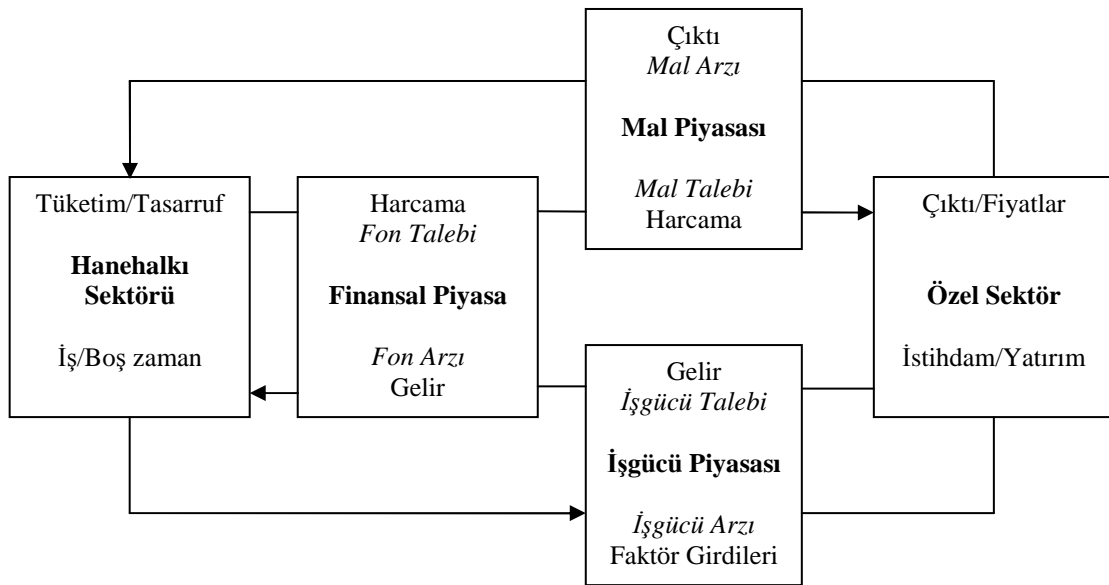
Çıktı
Mal Arzı

Mal Piyasası

Mal Talebi
Harcama

Tüketim/Tasarruf

Hanehalkı Sektörü

İş/Boş zaman

Harcama
Fon Talebi

Finansal Piyasa

Fon Arzı
Gelir

Çıktı/Fiyatlar

Özel Sektör

İstihdam/Yatırım

Gelir
İşgücü Talebi

İşgücü Piyasası

İşgücü Arzı
Faktör Girdileri